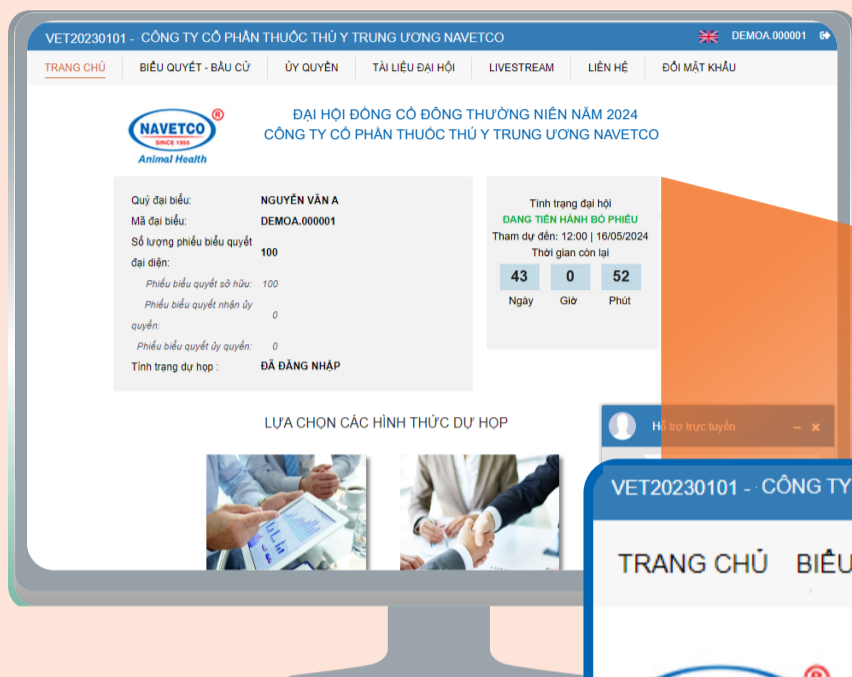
VET20230101 - CÔNG TY CỔ PHẦN THUỐC THÚ Y TRUNG ƯƠNG NAVETCO

DEMOA.000001

TRANG CHỦ | BIỂU QUYẾT - BẦU CỬ | ỦY QUYỀN | TÀI LIỆU ĐẠI HỘI | LIVESTREAM | LIÊN HỆ | ĐỔI MẬT KHẨU

NAVETCO® SINCE 1955 Animal Health

ĐẠI HỘI ĐỒNG CỔ ĐÔNG THƯỜNG NIÊN NĂM 2024
CÔNG TY CỔ PHẦN THUỐC THÚ Y TRUNG ƯƠNG NAVETCO

Quý đại biểu: NGUYỄN VĂN A
Mã đại biểu: DEMOA.000001
Số lượng phiếu biểu quyết đại diện: 100
Phiếu biểu quyết sở hữu: 100
Phiếu biểu quyết nhận ủy quyền: 0
Phiếu biểu quyết ủy quyền: 0
Tình trạng dự họp : ĐÃ ĐĂNG NHẬP

Tình trạng đại hội
ĐANG TIẾN HÀNH BỎ PHIẾU
Tham dự đến: 12:00 | 16/05/2024
Thời gian còn lại
43 Ngày
0 Giờ
52 Phút

Hỗ trợ trực tuyến

LỰA CHỌN CÁC HÌNH THỨC DỰ HỌP

VET20230101 - CÔNG TY

TRANG CHỦ BIỂU